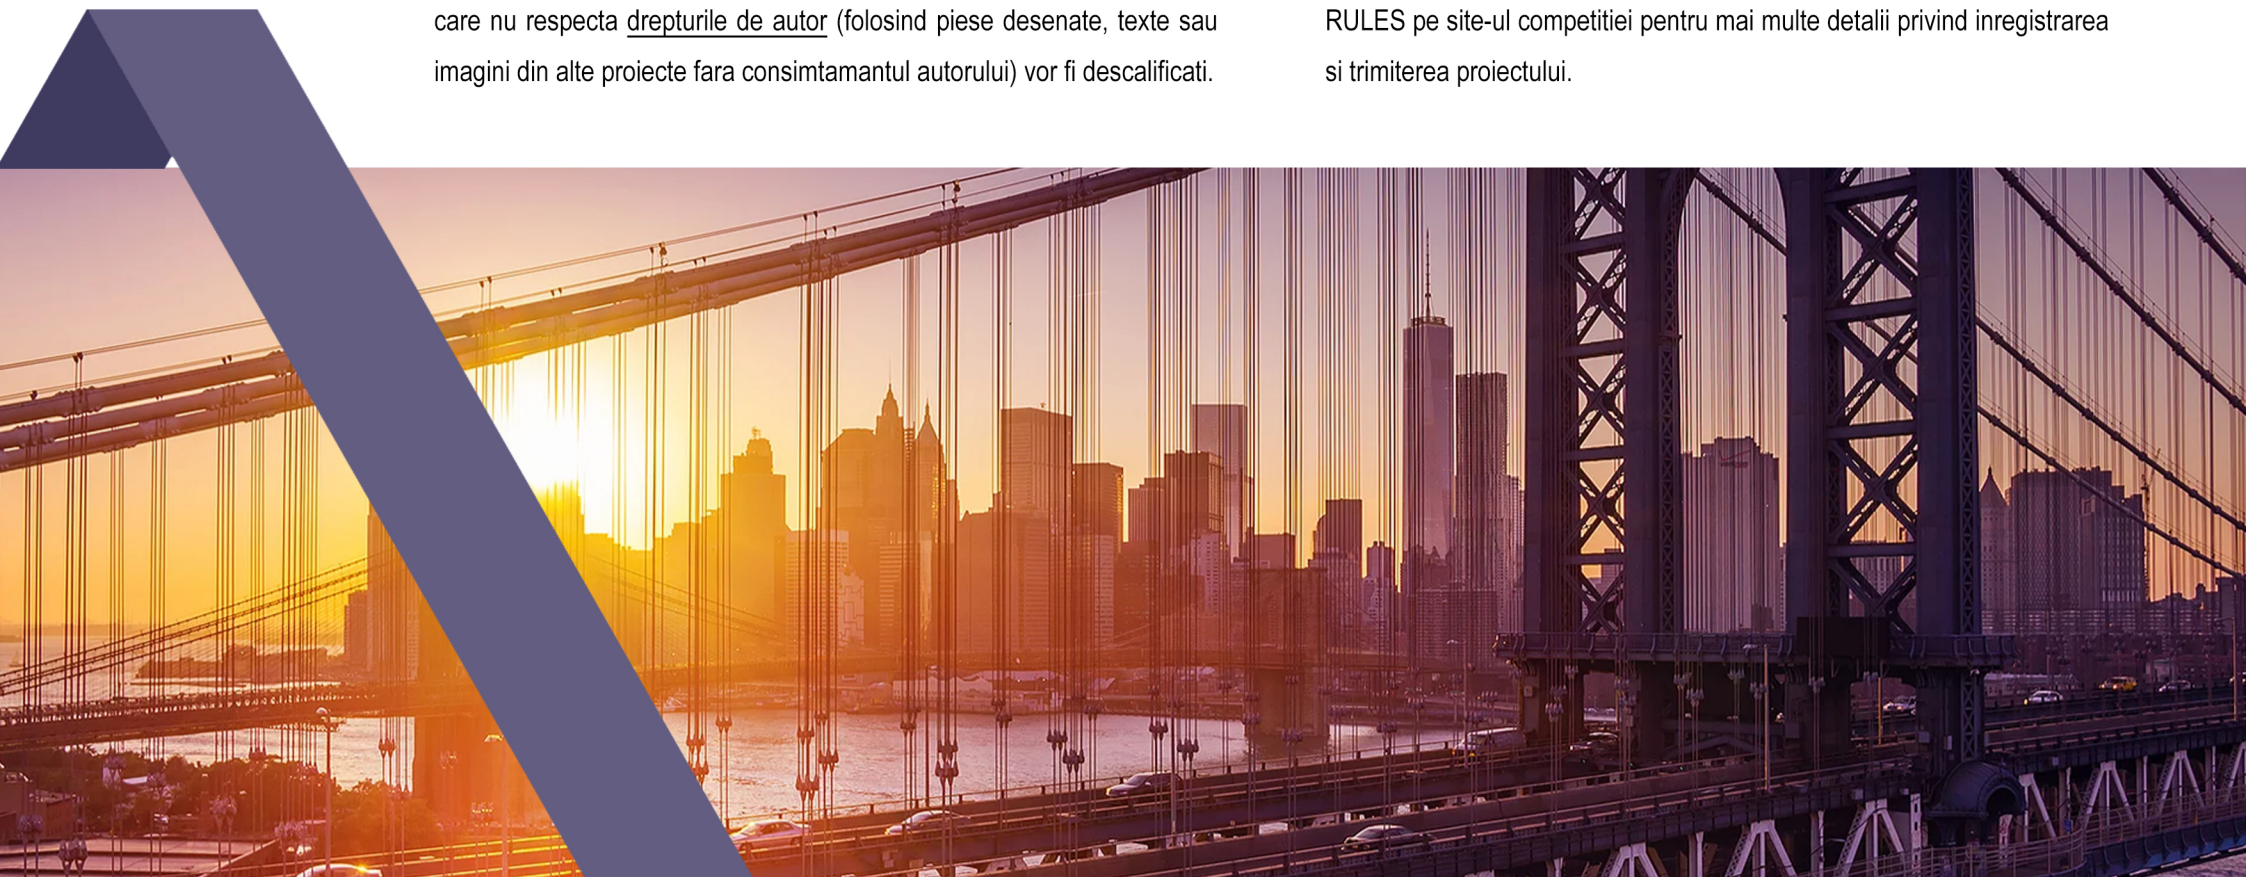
care nu respecta drepturile de autor (folosind piese desenate, texte sau imagini din alte proiecte fara consimtamantul autorului) vor fi descalificati.

RULES pe site-ul competitiei pentru mai multe detalii privind inregistrarea si trimiterea proiectului.